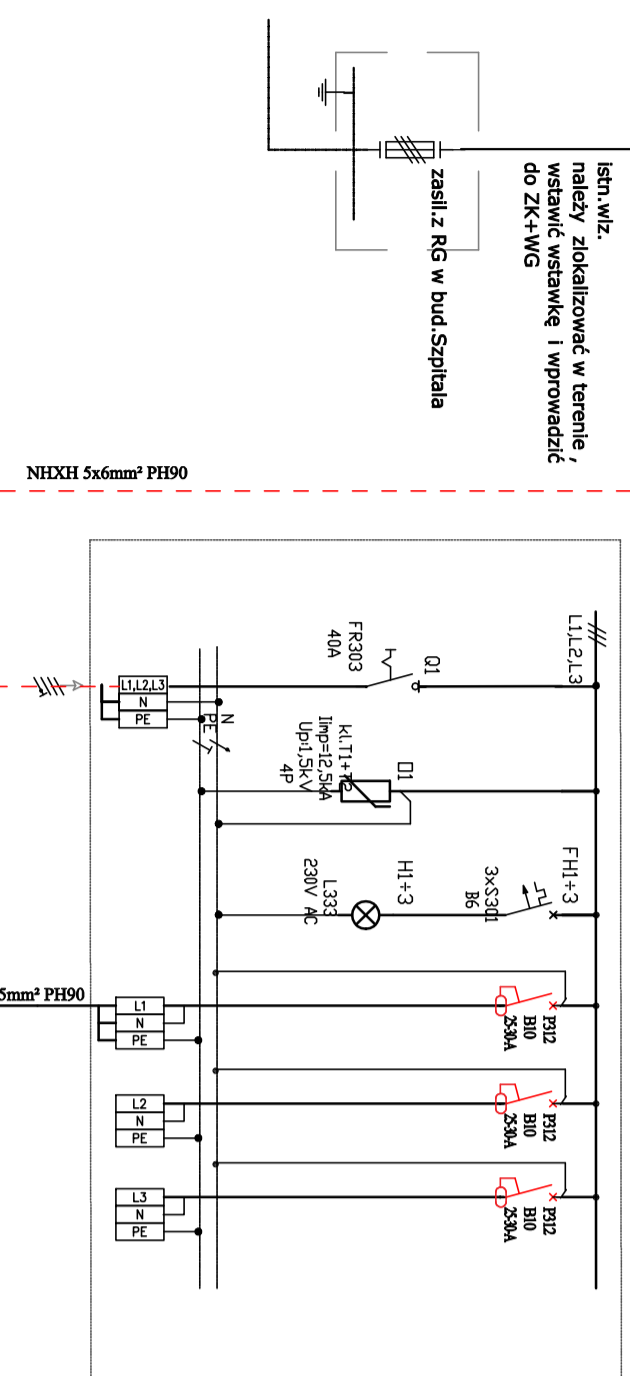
istn.wlz.
należy zlokalizować w terenie ,
wstawić wstawkę i wprowadzić
do ZK+WG

zasil.z RG w bud.Szpitala

NHXH 5x6mm² PH90

L1,L2,L3

Q1
FR303
40A

D1
kl.T1+T2
Iimp=12,5kA
Up:1,5kV
4P

FH1÷3
3xS301
B6

H1÷3
L333
230V AC

L1,L2,L3
N
PE

N
PE

5mm² PH90

P312
B10
2-30mA

L1
N
PE

P312
B10
2-30mA

L2
N
PE

P312
B10
2-30mA

L3
N
PE